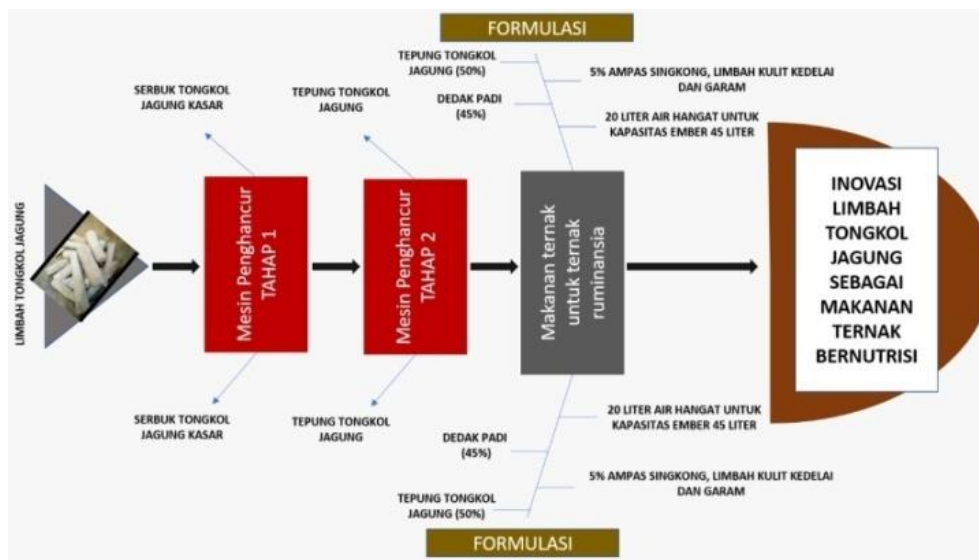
FORMULASI

TEPUNG TONGKOL JAGUNG (50%)

5% AMPAS SINGKONG, LIMBAH KULIT KEDELAI DAN GARAM

SERBUK TONGKOL JAGUNG KASAR

TEPUNG TONGKOL JAGUNG

DEDAK PADI (45%)

20 LITER AIR HANGAT UNTUK KAPASITAS EMBER 45 LITER

LIMBAH TONGKOL JAGUNG

Mesin Penghancur TAHAP 1

Mesin Penghancur TAHAP 2

Makanan ternak untuk ternak ruminansia

INOVASI LIMBAH TONGKOL JAGUNG SEBAGAI MAKANAN TERNAK BERNUTRISI

SERBUK TONGKOL JAGUNG KASAR

TEPUNG TONGKOL JAGUNG

20 LITER AIR HANGAT UNTUK KAPASITAS EMBER 45 LITER

DEDAK PADI (45%)

5% AMPAS SINGKONG, LIMBAH KULIT KEDELAI DAN GARAM

TEPUNG TONGKOL JAGUNG (50%)

FORMULASI